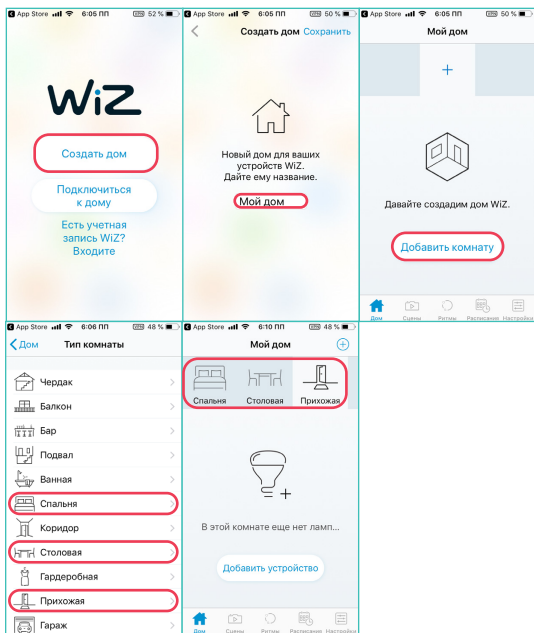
App Store 6:05 ПП 52 %

WiZ

Создать дом

Подключиться к дому

Есть учетная запись WiZ? Входите

App Store 6:05 ПП 50 %

Создать дом Сохранить

Новый дом для ваших устройств WiZ. Дайте ему название.

Мой дом

App Store 6:05 ПП 50 %

Мой дом

+

Давайте создадим дом WiZ.

Добавить комнату

Дом Сцены Ритмы Расписание Настройки

App Store 6:06 ПП 48 %

Дом Тип комнаты

Чердак

Балкон

Бар

Подвал

Ванная

Спальня

Коридор

Столовая

Гардеробная

Прихожая

Гараж

App Store 6:10 ПП 48 %

Мой дом

Спальня Столовая Прихожая

В этой комнате еще нет ламп...

Добавить устройство

Дом Сцены Ритмы Расписание Настройки